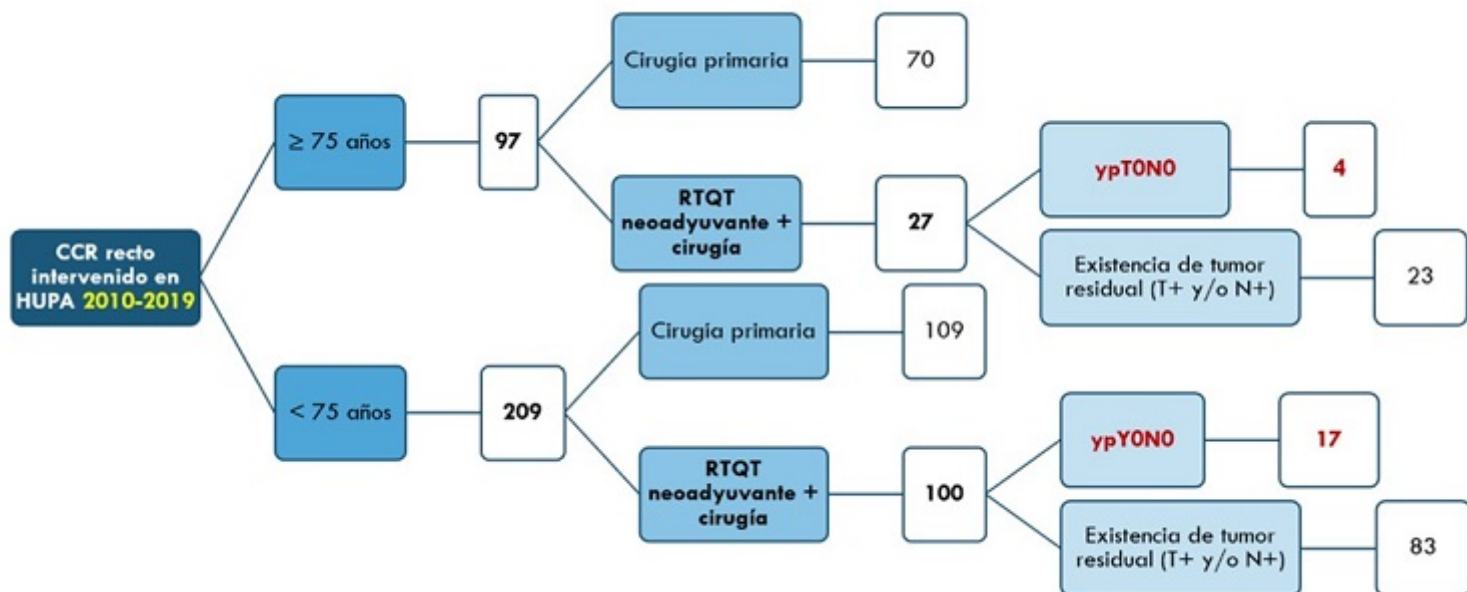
CCR recto intervenido en HUPA 2010-2019

≥ 75 años

97

Cirugía primaria

70

RTQT neoadyuvante + cirugía

27

ypT0N0

4

Existencia de tumor residual (T+ y/o N+)

23

< 75 años

209

Cirugía primaria

109

RTQT neoadyuvante + cirugía

100

ypY0N0

17

Existencia de tumor residual (T+ y/o N+)

83